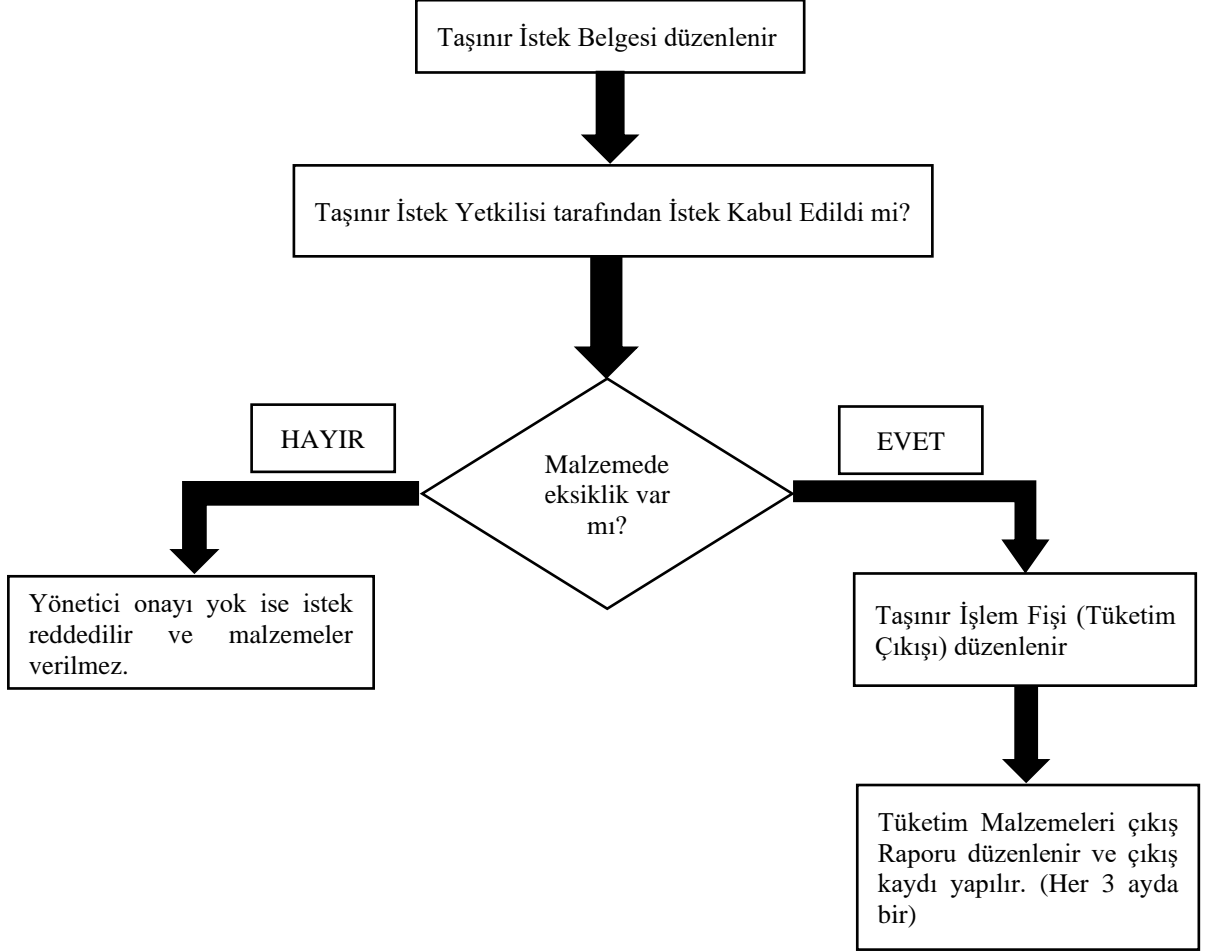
Taşınır İstek Belgesi düzenlenir

Taşınır İstek Yetkilisi tarafından İstek Kabul Edildi mi?

HAYIR

Malzemede eksiklik var mı?

EVET

Yönetici onayı yok ise istek reddedilir ve malzemeler verilmez.

Taşınır İşlem Fişi (Tüketim Çıkışı) düzenlenir

Tüketim Malzemeleri çıkış Raporu düzenlenir ve çıkış kaydı yapılır. (Her 3 ayda bir)